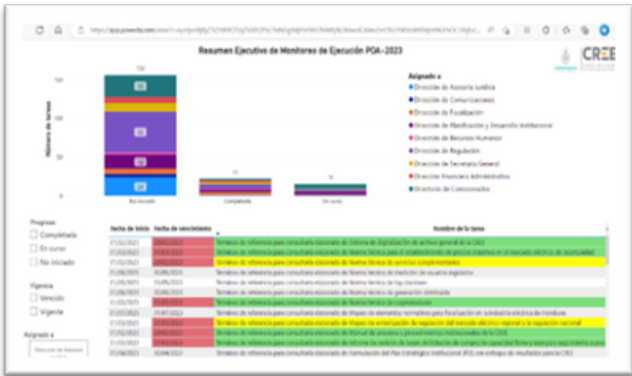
https://app.powerbi.com/

Resumen Ejecutivo de Monitoreo de Ejecución POA-2023

CREE

Asignado a
Dirección de Asesoría Jurídica
Dirección de Comunicaciones
Dirección de Fiscalización
Dirección de Planificación y Desarrollo Institucional
Dirección de Recursos Humanos
Dirección de Regulación
Dirección de Secretaría General
Dirección Financiera Administrativa
Directorio de Comisionados

Número de tareas

150
100
50
0

No iniciado
Completada
En curso

Progreso
Completada
En curso
No iniciado

Vigencia
Vencido
Vigente

Asignado a
Dirección de Asesoría

| Fecha de inicio | Fecha de vencimiento | Nombre de la tarea |
|---|---|---|
| 17/02/2023 | 28/04/2023 | Términos de referencia para consultoría elaborado de Sistema de digitalización de archivo general de la CREE |
| 17/02/2023 | 31/05/2023 | Términos de referencia para consultoría elaborado de Manual técnico para el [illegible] |
| 17/02/2023 | 31/05/2023 | Términos de referencia para consultoría elaborado de Norma técnica de servicios complementarios |
| 31/08/2023 | 30/06/2023 | Términos de referencia para consultoría elaborado de Norma técnica de medición de usuarios regulados |
| 31/08/2023 | 31/05/2023 | Términos de referencia para consultoría elaborado de Norma técnica de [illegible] |
| 31/08/2023 | 30/06/2023 | Términos de referencia para consultoría elaborado de Norma técnica de generación distribuida |
| 31/08/2023 | 31/05/2023 | Términos de referencia para consultoría elaborado de Norma técnica de cogeneradores |
| 17/02/2023 | 29/07/2023 | Términos de referencia para consultoría elaborado de Mapeo de elementos normativos para fiscalización en subsector eléctrico de Honduras |
| 17/02/2023 | 31/05/2023 | Términos de referencia para consultoría elaborado de Mapeo de armonización de regulación del mercado eléctrico regional y la regulación nacional |
| 17/02/2023 | 28/04/2023 | Términos de referencia para consultoría elaborado de Manual de procesos y procedimientos institucionales de la CREE |
| 17/02/2023 | 31/05/2023 | Términos de referencia para consultoría elaborado de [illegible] |
| 31/08/2023 | 30/06/2023 | Términos de referencia para consultoría elaborado de Formulación del Plan Estratégico Institucional (PEI) con enfoque de resultados para la CREE |